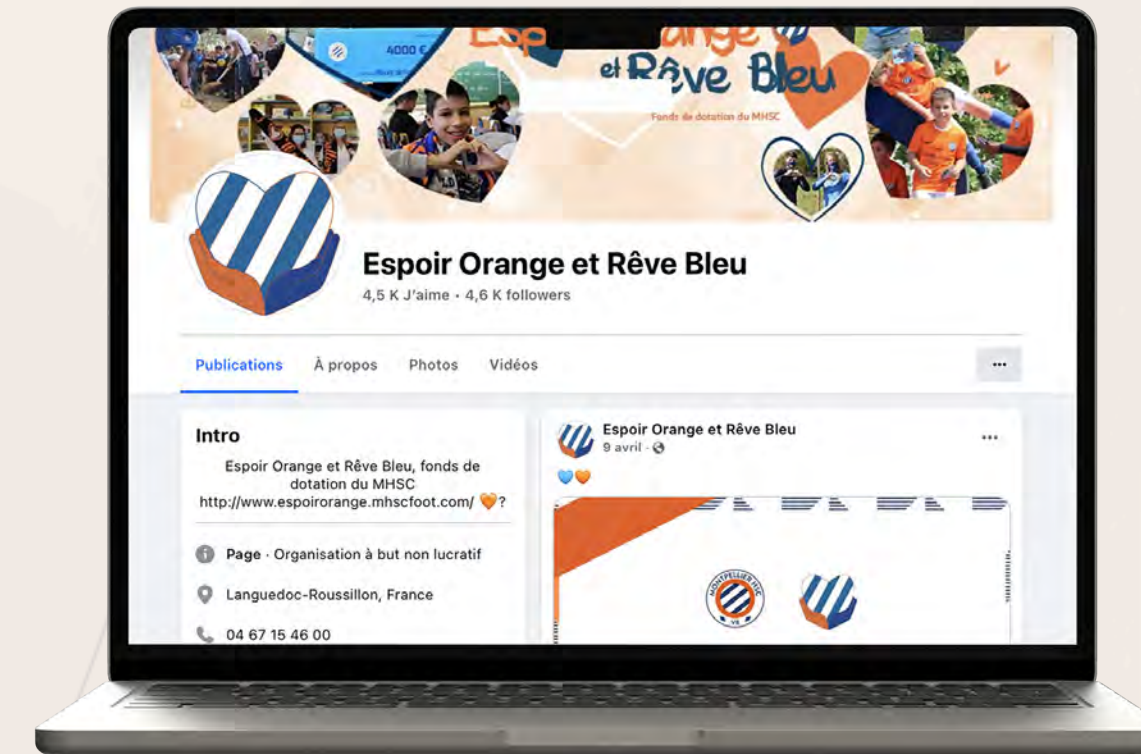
4000 €

Espoir Orange et Rêve Bleu

Fonds de dotation du MHSC

Espoir Orange et Rêve Bleu

4,5 K J'aime • 4,6 K followers

Publications À propos Photos Vidéos ···

Intro

Espoir Orange et Rêve Bleu, fonds de dotation du MHSC http://www.espoirorange.mhscfoot.com/ 🧡?

Page · Organisation à but non lucratif

Languedoc-Roussillon, France

04 67 15 46 00

Espoir Orange et Rêve Bleu
9 avril · 

···

💙🧡

MONTPELLIER HSC